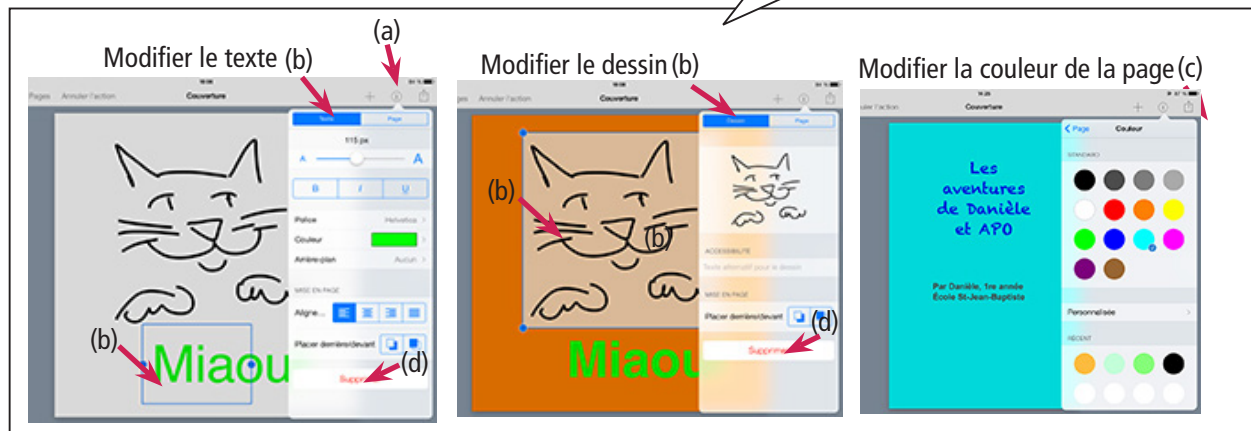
(a)

Modifier le texte (b)

Pages Annuler l'action Couverture

Texte Page

115 px

A A

B I U

Police Helvetica

Couleur

Arrière-plan Aucun

MISE EN PAGE

Aligne...

Placer derrière/devant

Supprimer

(b)

Miaou

(d)

Modifier le dessin (b)

Annuler l'action Couverture

Dessin Page

(b)

(b)

ACCESSIBILITÉ

Texte alternatif pour le dessin

MISE EN PAGE

Placer derrière/devant

(d)

Supprimer

Miaou

Modifier la couleur de la page (c)

Couverture

Page Couleur

STANDARD

Les aventures de Danièle et APO

Par Danièle, 1re année École St-Jean-Baptiste

Personnalisée

RÉCENT